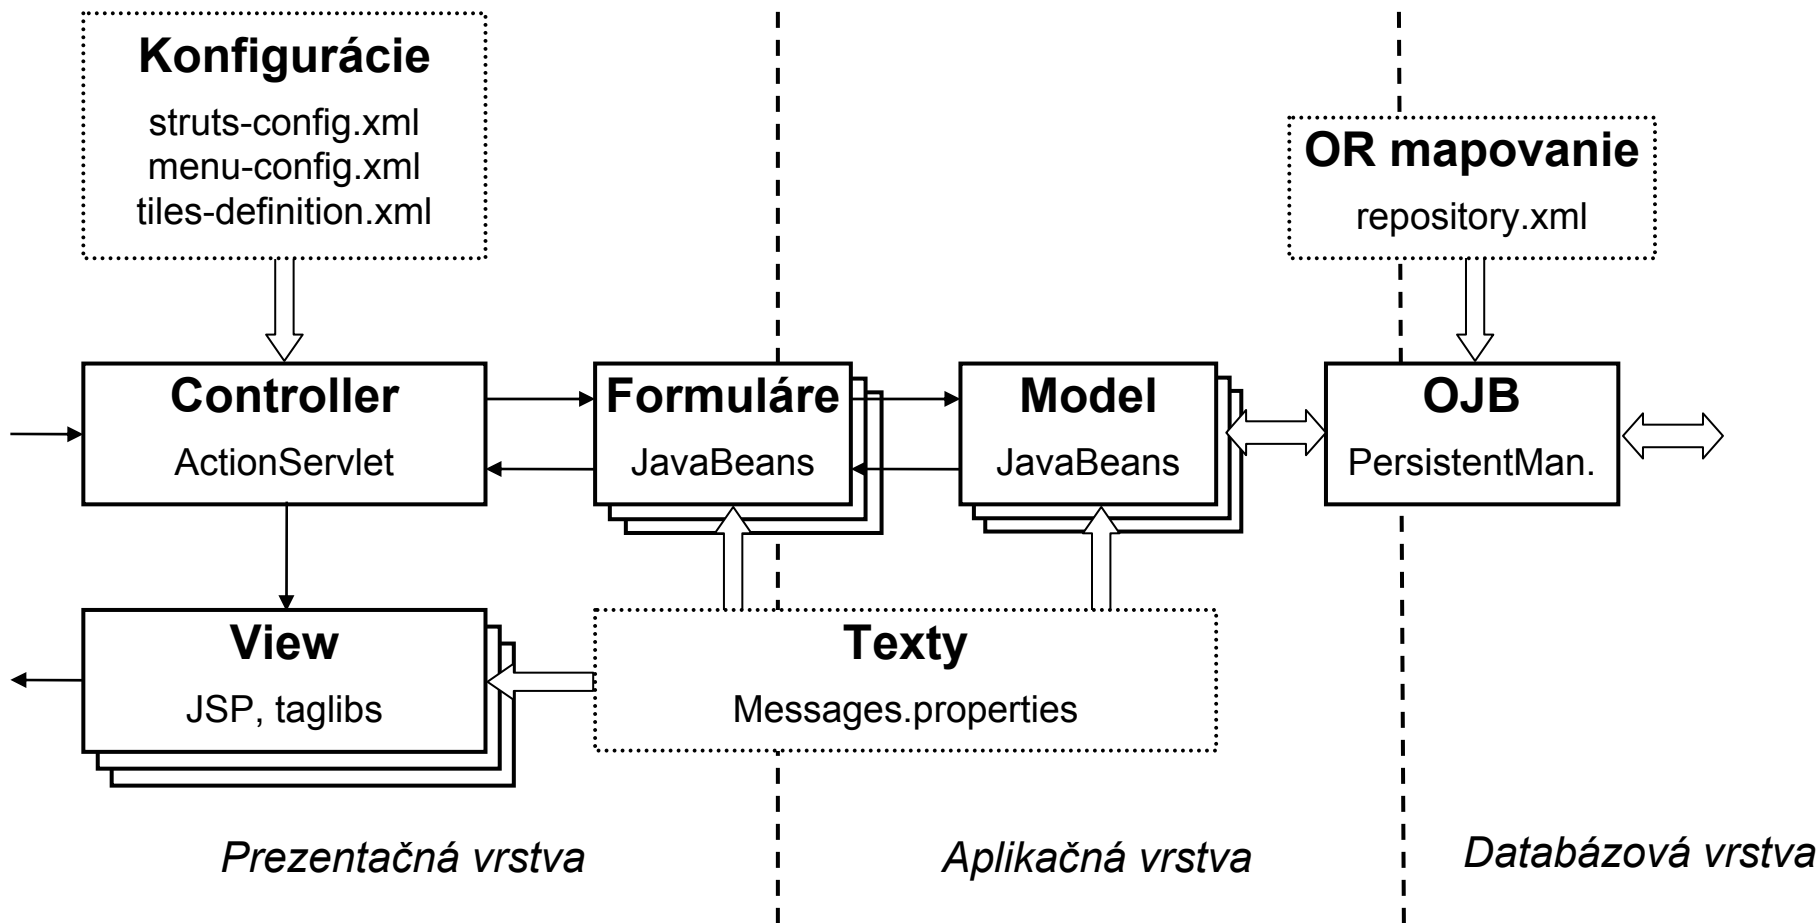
Konfigurácie
struts-config.xml
menu-config.xml
tiles-definition.xml

OR mapovanie
repository.xml

Controller
ActionServlet

Formuláre
JavaBeans

Model
JavaBeans

OJB
PersistentMan.

View
JSP, taglibs

Texty
Messages.properties

Prezentačná vrstva

Aplikačná vrstva

Databázová vrstva